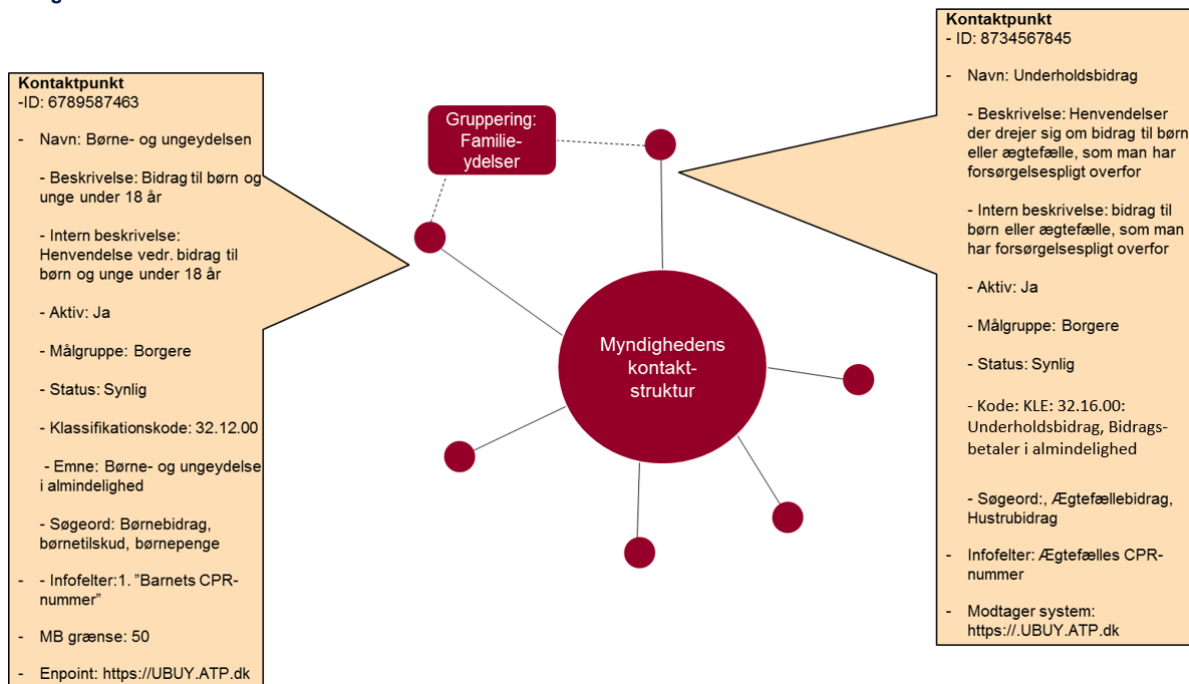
Kontaktpunkt
-ID: 6789587463

- Navn: Børne- og ungeydelsen

- Beskrivelse: Bidrag til børn og unge under 18 år

- Intern beskrivelse: Henvendelse vedr. bidrag til børn og unge under 18 år

- Aktiv: Ja

- Målgruppe: Borgere

- Status: Synlig

- Klassifikationskode: 32.12.00

- Emne: Børne- og ungeydelse i almindelighed

- Søgeord: Børnebidrag, børnetilskud, børnepenge

- - Infofelter:1. "Barnets CPR-nummer"

- MB grænse: 50

- Enpoint: https://UBUY.ATP.dk

Gruppering: Familie-ydelser

Myndighedens kontakt-struktur

Kontaktpunkt
- ID: 8734567845

- Navn: Underholdsbidrag

- Beskrivelse: Henvendelser der drejer sig om bidrag til børn eller ægtefælle, som man har forsørgelsespligt overfor

- Intern beskrivelse: bidrag til børn eller ægtefælle, som man har forsørgelsespligt overfor

- Aktiv: Ja

- Målgruppe: Borgere

- Status: Synlig

- Kode: KLE: 32.16.00: Underholdsbidrag, Bidragsbetaler i almindelighed

- Søgeord:, Ægtefællebidrag, Hustrubidrag

- Infofelter: Ægtefælles CPR-nummer

- Modtager system: https://.UBUY.ATP.dk